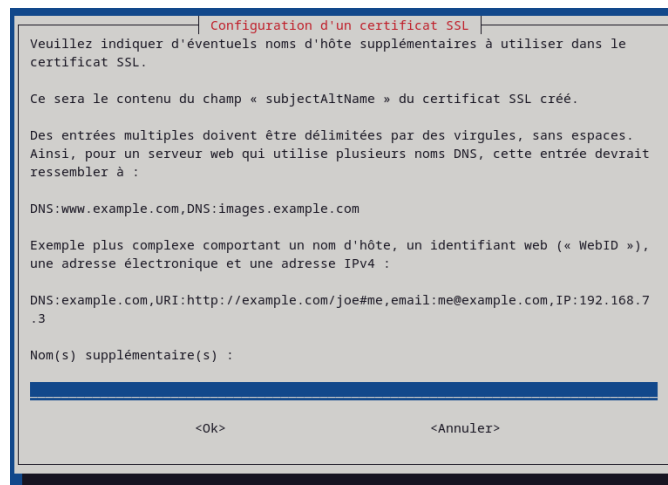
Configuration d'un certificat SSL

Veuillez indiquer d'éventuels noms d'hôte supplémentaires à utiliser dans le certificat SSL.

Ce sera le contenu du champ « subjectAltName » du certificat SSL créé.

Des entrées multiples doivent être délimitées par des virgules, sans espaces. Ainsi, pour un serveur web qui utilise plusieurs noms DNS, cette entrée devrait ressembler à :

DNS:www.example.com,DNS:images.example.com

Exemple plus complexe comportant un nom d'hôte, un identifiant web (« WebID »), une adresse électronique et une adresse IPv4 :

DNS:example.com,URI:http://example.com/joe#me,email:me@example.com,IP:192.168.7.3

Nom(s) supplémentaire(s) :

<Ok>

<Annuler>